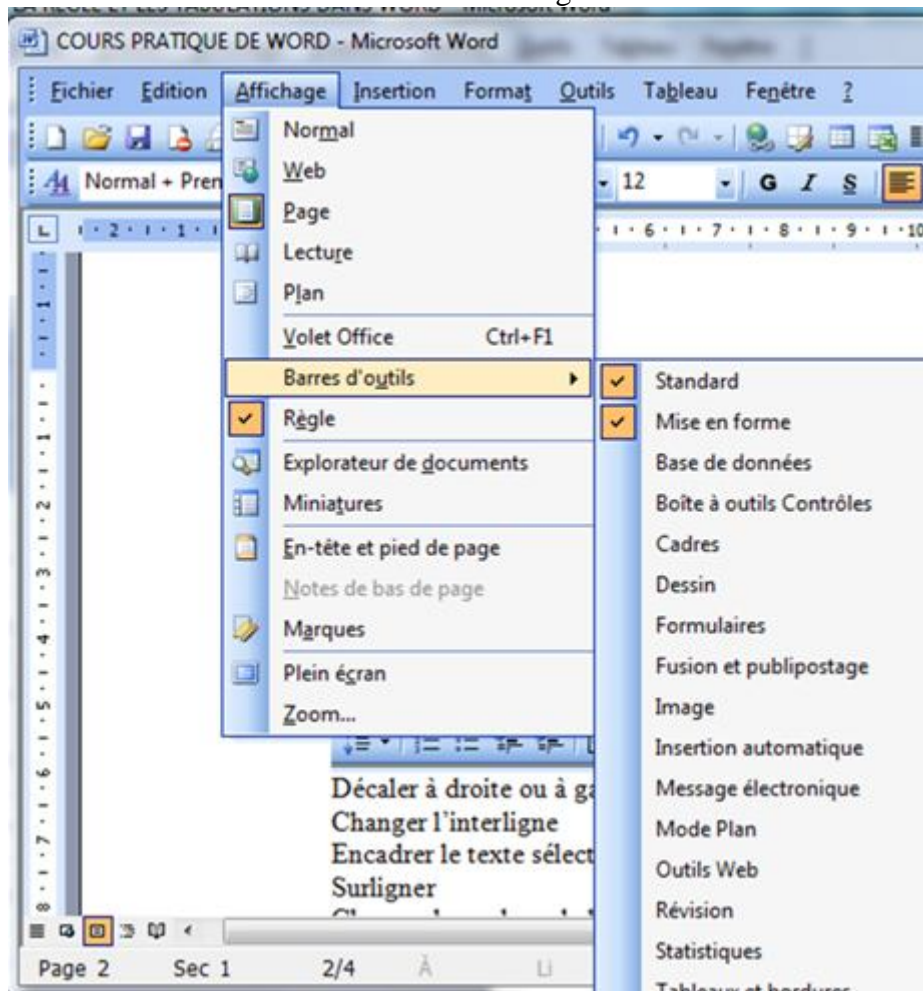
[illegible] - Microsoft Word

COURS PRATIQUE DE WORD - Microsoft Word

Fichier Edition Affichage Insertion Format Outils Tableau Fenêtre ?

Normal + Pren

12

G I S

Normal
Web
Page
Lecture
Plan
Volet Office Ctrl+F1
Barres d'outils
Règle
Explorateur de documents
Miniatures
En-tête et pied de page
Notes de bas de page
Marques
Plein écran
Zoom...

Standard
Mise en forme
Base de données
Boîte à outils Contrôles
Cadres
Dessin
Formulaires
Fusion et publipostage
Image
Insertion automatique
Message électronique
Mode Plan
Outils Web
Révision
Statistiques
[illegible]

Décaler à droite ou à ga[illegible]
Changer l'interligne
Encadrer le texte sélect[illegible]
Surligner

Page 2 Sec 1 2/4